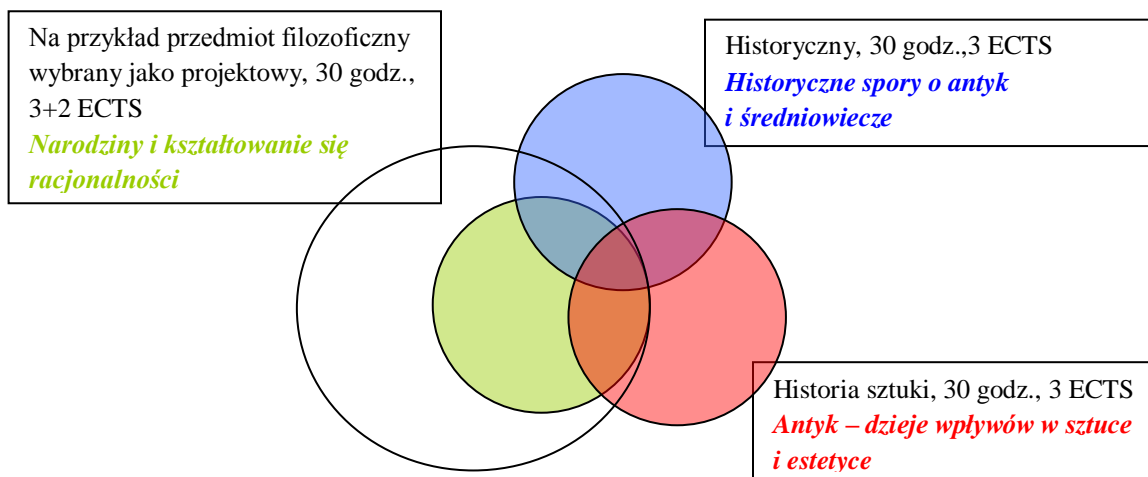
Na przykład przedmiot filozoficzny wybrany jako projektowy, 30 godz., 3+2 ECTS
Narodziny i kształtowanie się racjonalności

Historyczny, 30 godz.,3 ECTS
Historyczne spory o antyk i średniowiecze

Historia sztuki, 30 godz., 3 ECTS
Antyk – dzieje wpływów w sztuce i estetyce